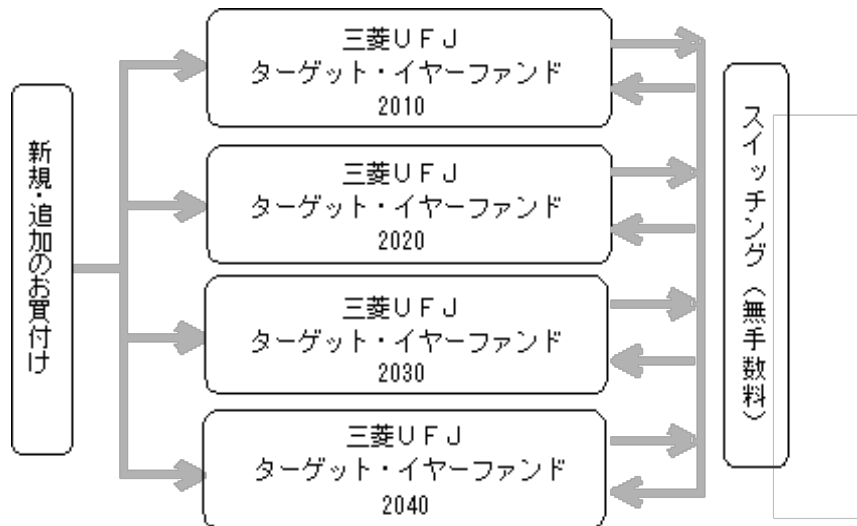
新規・追加のお買付け

三菱UFJ
ターゲット・イヤーファンド
2010

三菱UFJ
ターゲット・イヤーファンド
2020

三菱UFJ
ターゲット・イヤーファンド
2030

三菱UFJ
ターゲット・イヤーファンド
2040

スイッチング（無手数料）